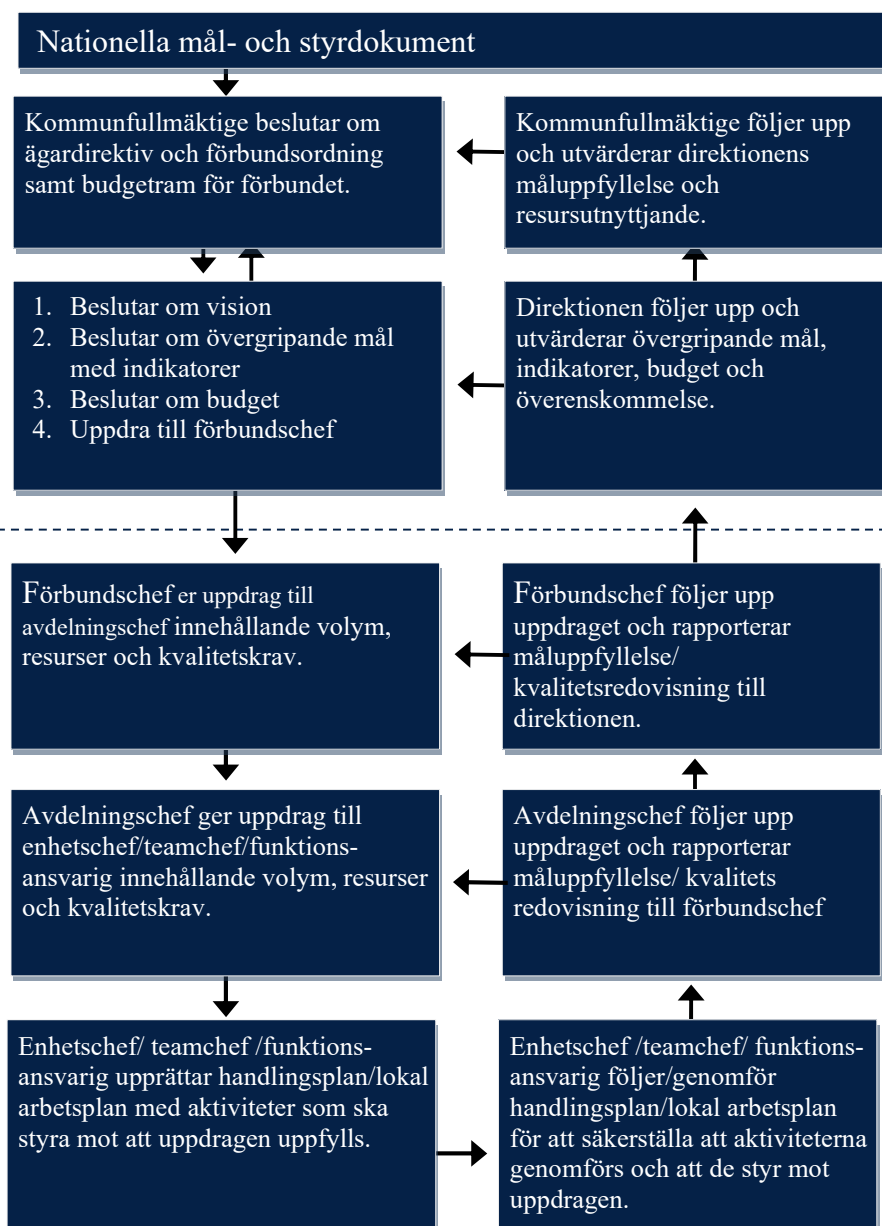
Nationella mål- och styrdokument

Kommunfullmäktige beslutar om ägardirektiv och förbundsordning samt budgetram för förbundet.

Kommunfullmäktige följer upp och utvärderar direktionens måluppfyllelse och resursutnyttjande.

1. Beslutar om vision
2. Beslutar om övergripande mål med indikatorer
3. Beslutar om budget
4. Uppdra till förbundschef

Direktionen följer upp och utvärderar övergripande mål, indikatorer, budget och överenskommelse.

Förbundschef er uppdrag till avdelningschef innehållande volym, resurser och kvalitetskrav.

Förbundschef följer upp uppdraget och rapporterar måluppfyllelse/ kvalitetsredovisning till direktionen.

Avdelningschef ger uppdrag till enhetschef/teamchef/funktionsansvarig innehållande volym, resurser och kvalitetskrav.

Avdelningschef följer upp uppdraget och rapporterar måluppfyllelse/ kvalitets redovisning till förbundschef

Enhetschef/ teamchef /funktionsansvarig upprättar handlingsplan/lokal arbetsplan med aktiviteter som ska styra mot att uppdragen uppfylls.

Enhetschef /teamchef/ funktionsansvarig följer/genomför handlingsplan/lokal arbetsplan för att säkerställa att aktiviteterna genomförs och att de styr mot uppdragen.